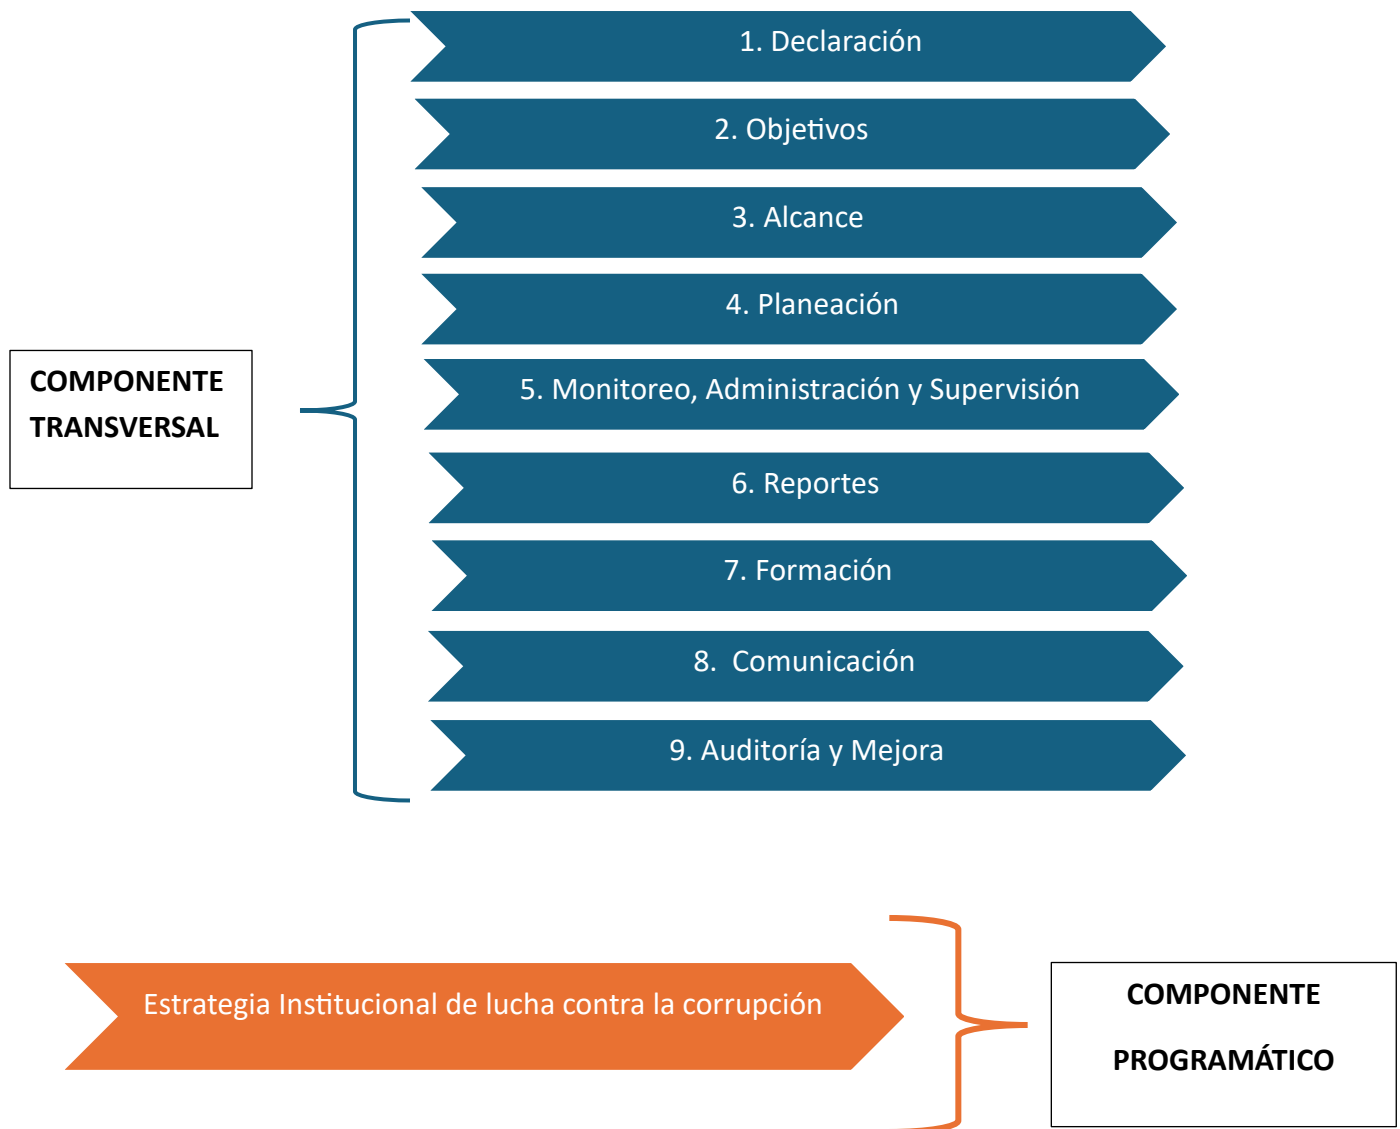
COMPONENTE TRANSVERSAL

1. Declaración

2. Objetivos

3. Alcance

4. Planeación

5. Monitoreo, Administración y Supervisión

6. Reportes

7. Formación

8. Comunicación

9. Auditoría y Mejora

Estrategia Institucional de lucha contra la corrupción

COMPONENTE PROGRAMÁTICO